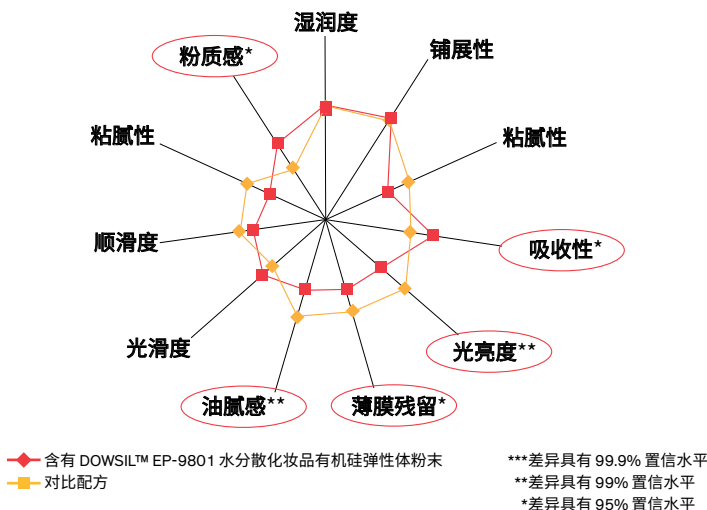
湿润度

铺展性

粘腻性

吸收性*

光亮度**

薄膜残留*

油腻感**

光滑度

顺滑度

粘腻性

粉质感*

含有 DOWSIL™ EP-9801 水分散化妆品有机硅弹性体粉末
对比配方

***差异具有 99.9% 置信水平
**差异具有 99% 置信水平
*差异具有 95% 置信水平